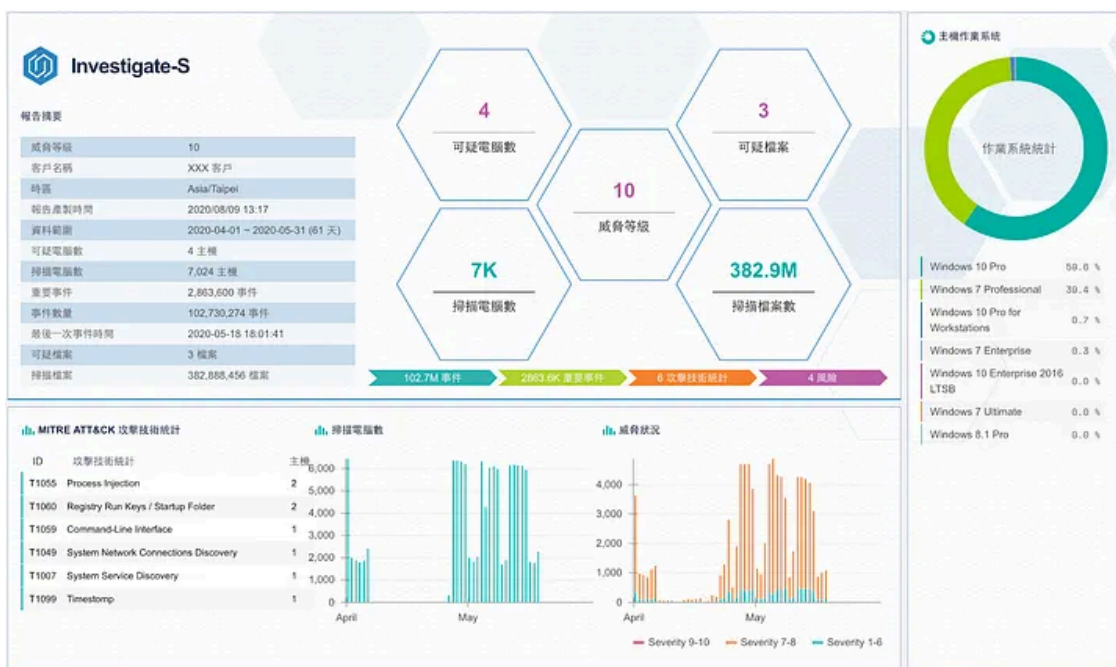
Investigate-S

報告摘要

| 威脅等級 | 10 |
|---|---|
| 客戶名稱 | XXX 客戶 |
| 時區 | Asia/Taipei |
| 報告產製時間 | 2020/08/09 13:17 |
| 資料範圍 | 2020-04-01 ~ 2020-05-31 (61 天) |
| 可疑電腦數 | 4 主機 |
| 掃描電腦數 | 7,024 主機 |
| 重要事件 | 2,863,600 事件 |
| 事件數量 | 102,730,274 事件 |
| 最後一次事件時間 | 2020-05-18 18:01:41 |
| 可疑檔案 | 3 檔案 |
| 掃描檔案 | 382,888,456 檔案 |

4
可疑電腦數

3
可疑檔案

10
威脅等級

7K
掃描電腦數

382.9M
掃描檔案數

102.7M 事件
2863.6K 重要事件
6 攻擊技術統計
4 風險

主機作業系統

作業系統統計

| Windows 10 Pro | 58.0 % |
|---|---|
| Windows 7 Professional | 30.4 % |
| Windows 10 Pro for Workstations | 0.7 % |
| Windows 7 Enterprise | 0.3 % |
| Windows 10 Enterprise 2016 LTSB | 0.0 % |
| Windows 7 Ultimate | 0.0 % |
| Windows 8.1 Pro | 0.0 % |

MITRE ATT&CK 攻擊技術統計

| ID | 攻擊技術統計 | 主機 |
|---|---|---|
| T1055 | Process Injection | 2 |
| T1060 | Registry Run Keys / Startup Folder | 2 |
| T1059 | Command-Line Interface | 1 |
| T1049 | System Network Connections Discovery | 1 |
| T1007 | System Service Discovery | 1 |
| T1099 | Timestomp | 1 |

掃描電腦數

6,000
5,000
4,000
3,000
2,000
1,000
0
April
May

威脅狀況

4,000
3,000
2,000
1,000
0
April
May

Severity 9-10
Severity 7-8
Severity 1-6